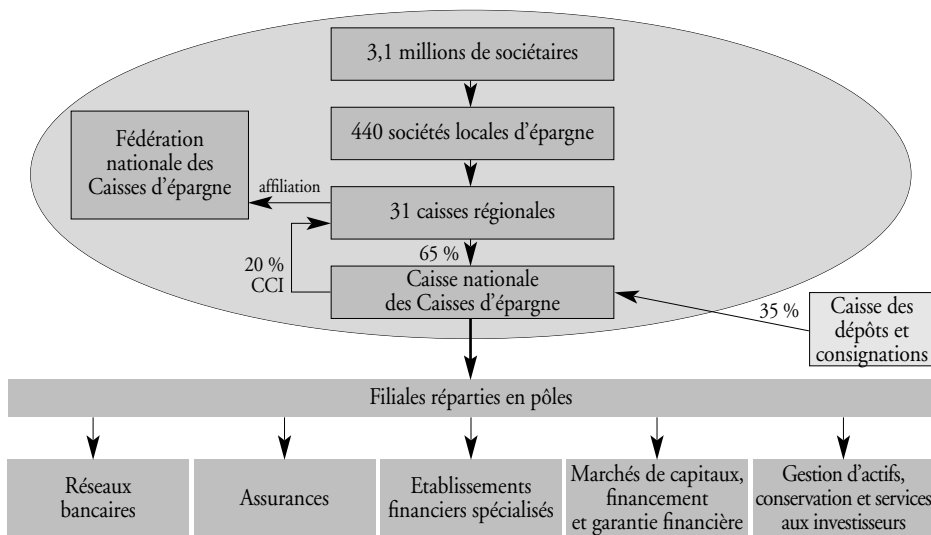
3,1 millions de sociétaires

440 sociétés locales d'épargne

Fédération nationale des Caisses d'épargne

affiliation

31 caisses régionales

65 %

20 %
CCI

Caisse nationale des Caisses d'épargne

35 %

Caisse des dépôts et consignations

Filiales réparties en pôles

Réseaux bancaires

Assurances

Etablissements financiers spécialisés

Marchés de capitaux, financement et garantie financière

Gestion d'actifs, conservation et services aux investisseurs